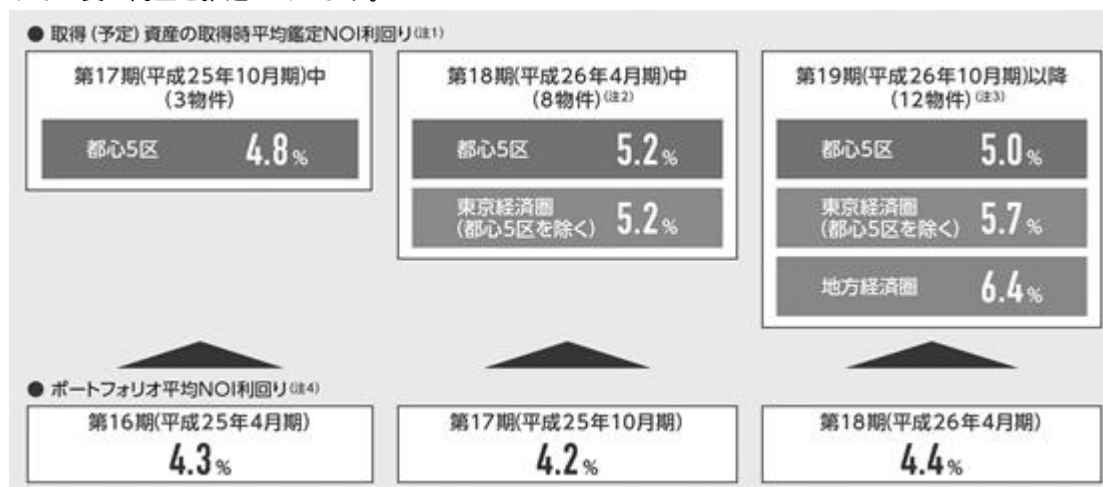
● 取得（予定）資産の取得時平均鑑定NOI利回り(注1)

第17期(平成25年10月期)中
(3物件)

都心5区 4.8%

第18期(平成26年4月期)中
(8物件)(注2)

都心5区 5.2%

東京経済圏
(都心5区を除く) 5.2%

第19期(平成26年10月期)以降
(12物件)(注3)

都心5区 5.0%

東京経済圏
(都心5区を除く) 5.7%

地方経済圏 6.4%

● ポートフォリオ平均NOI利回り(注4)

第16期(平成25年4月期)
4.3%

第17期(平成25年10月期)
4.2%

第18期(平成26年4月期)
4.4%